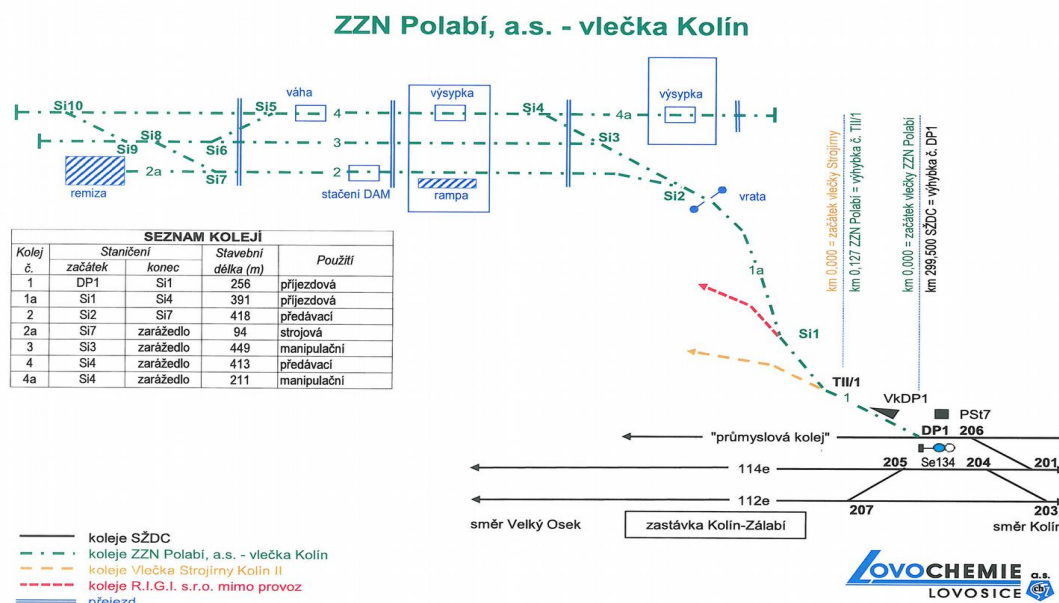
ZZN Polabí, a.s. - vlečka Kolín

Si10 Si5 váha 4 výsypka Si4 4a výsypka
Si8 Si6 3 Si3
Si9 2a Si7 2 stačení DAM rampa
remiza
Si2 vrata
1a
Si1
TII/1
1
VkDP1
PSt7
DP1 206
Se134 204 201
205
207 203

km 0,000 = začátek vlečky Strojírny
km 0,127 ZZN Polabí = výhybka č. TII/1
km 0,000 = začátek vlečky ZZN Polabí
km 299,500 SŽDC = výhybka č. DP1

SEZNAM KOLEJÍ

| Kolej č. | Staničení začátek | Staničení konec | Stavební délka (m) | Použití |
|---|---|---|---|---|
| 1 | DP1 | Si1 | 256 | příjezdová |
| 1a | Si1 | Si4 | 391 | příjezdová |
| 2 | Si2 | Si7 | 418 | předávací |
| 2a | Si7 | zarážedlo | 94 | strojová |
| 3 | Si3 | zarážedlo | 449 | manipulační |
| 4 | Si4 | zarážedlo | 413 | předávací |
| 4a | Si4 | zarážedlo | 211 | manipulační |

"průmyslová kolej"
114e
112e
směr Velký Osek
zastávka Kolín-Zálabí
směr Kolín

koleje SŽDC
koleje ZZN Polabí, a.s. - vlečka Kolín
koleje Vlečka Strojírny Kolín II
koleje R.I.G.I. s.r.o. mimo provoz
přejezd

LOVOCHEMIE a.s.
LOVOSICE